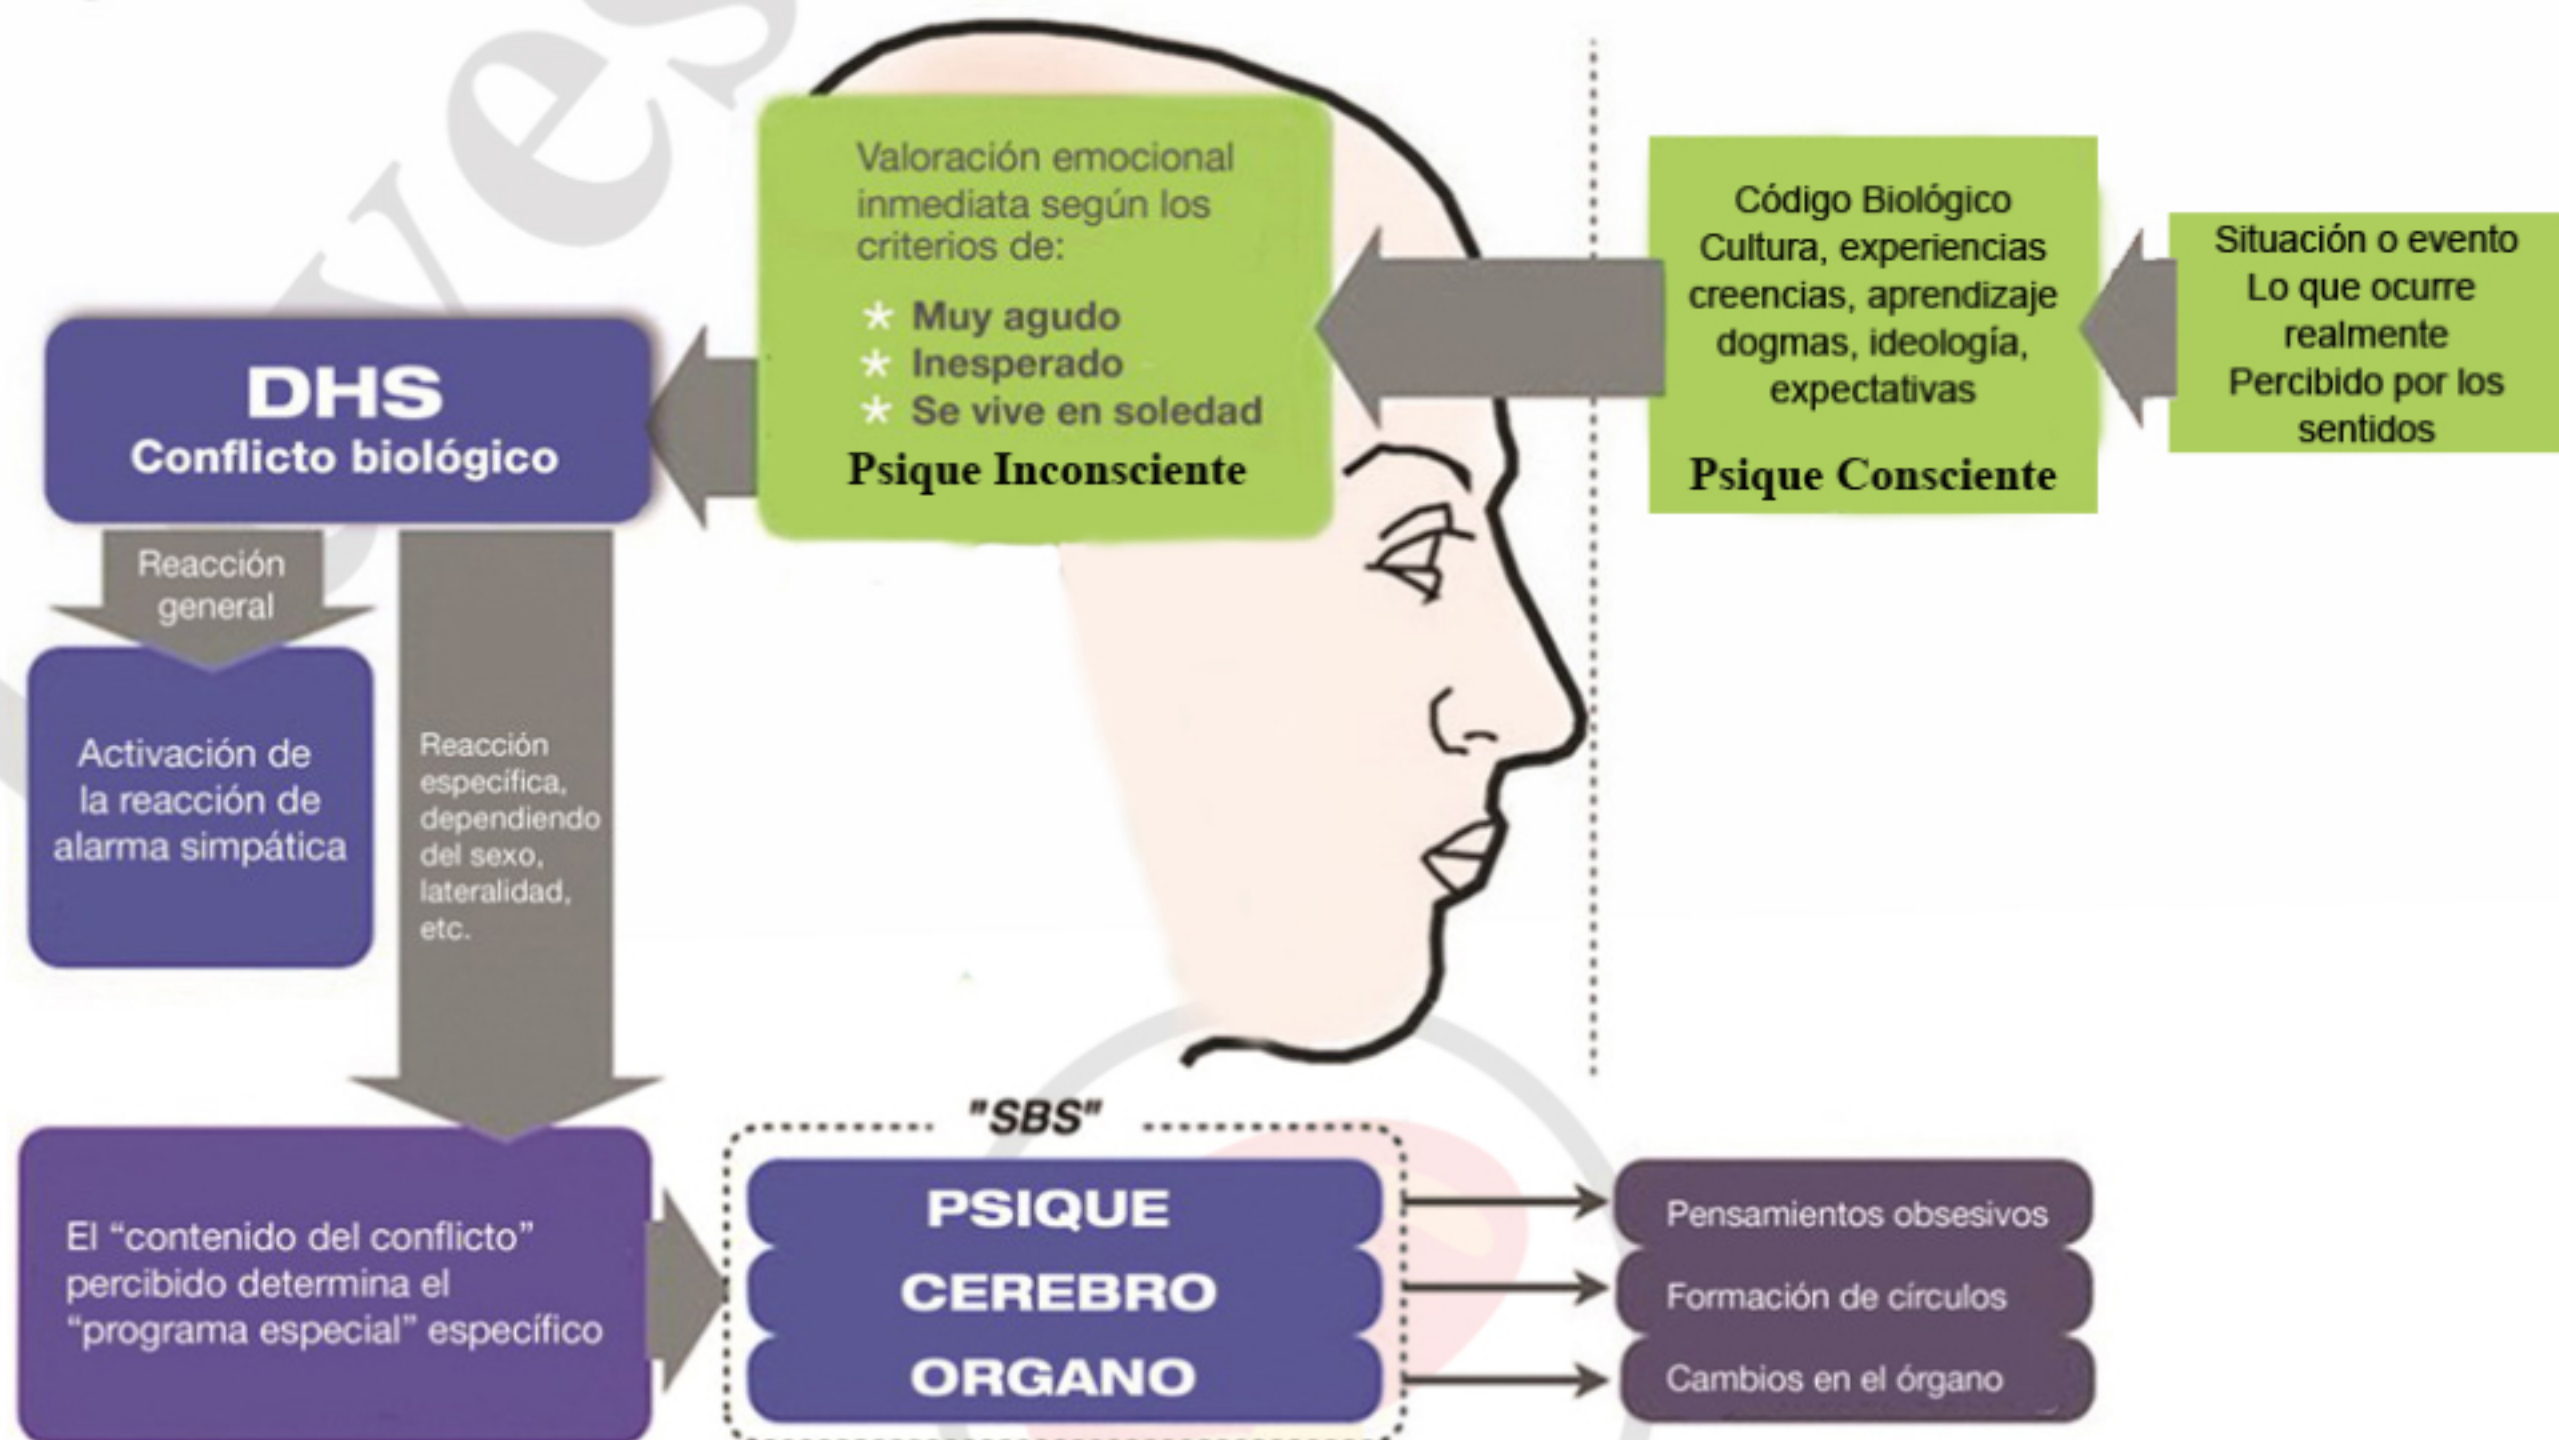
Situación o evento
Lo que ocurre realmente
Percibido por los sentidos

Código Biológico
Cultura, experiencias creencias, aprendizaje dogmas, ideología, expectativas
Psique Consciente

Valoración emocional inmediata según los criterios de:
* Muy agudo
* Inesperado
* Se vive en soledad
Psique Inconsciente

DHS
Conflicto biológico

Reacción general

Activación de la reacción de alarma simpática

Reacción específica, dependiendo del sexo, lateralidad, etc.

El "contenido del conflicto" percibido determina el "programa especial" específico

"SBS"
PSIQUE
CEREBRO
ORGANO

Pensamientos obsesivos
Formación de círculos
Cambios en el órgano